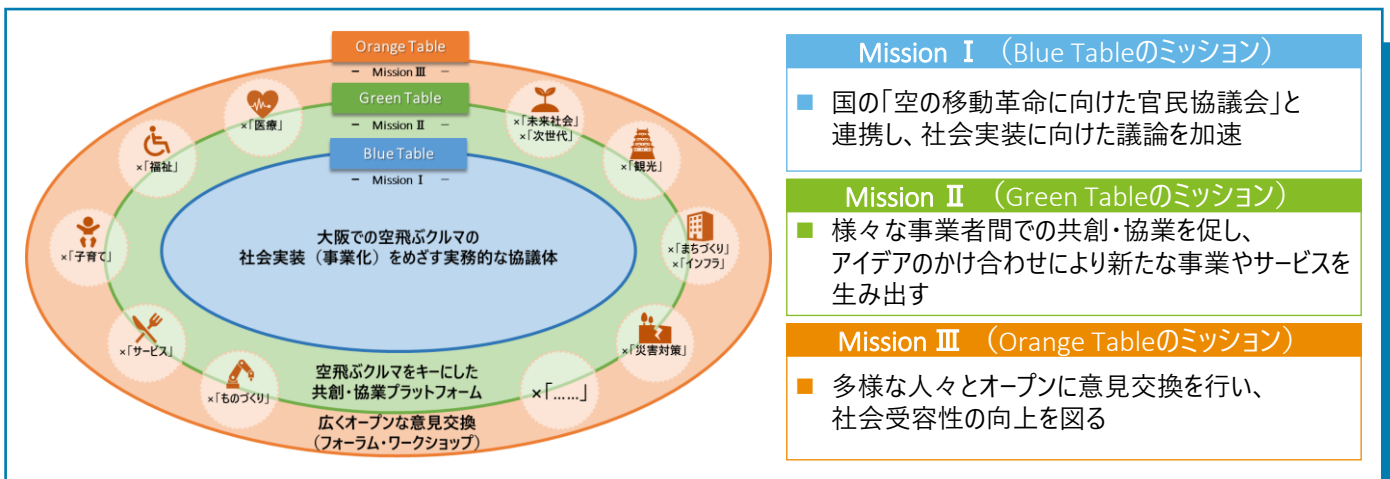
Orange Table
ー Mission Ⅲ ー
Green Table
ー Mission Ⅱ ー
Blue Table
ー Mission Ⅰ ー

大阪での空飛ぶクルマの社会実装（事業化）をめざす実務的な協議体

空飛ぶクルマをキーにした共創・協業プラットフォーム

広くオープンな意見交換（フォーラム・ワークショップ）

×「医療」
×「福祉」
×「子育て」
×「サービス」
×「ものづくり」
×「……」
×「災害対策」
×「まちづくり」
×「インフラ」
×「観光」
×「未来社会」
×「次世代」

Mission Ⅰ （Blue Tableのミッション）
■ 国の「空の移動革命に向けた官民協議会」と連携し、社会実装に向けた議論を加速

Mission Ⅱ （Green Tableのミッション）
■ 様々な事業者間での共創・協業を促し、アイデアのかけ合わせにより新たな事業やサービスを生み出す

Mission Ⅲ （Orange Tableのミッション）
■ 多様な人々とオープンに意見交換を行い、社会受容性の向上を図る